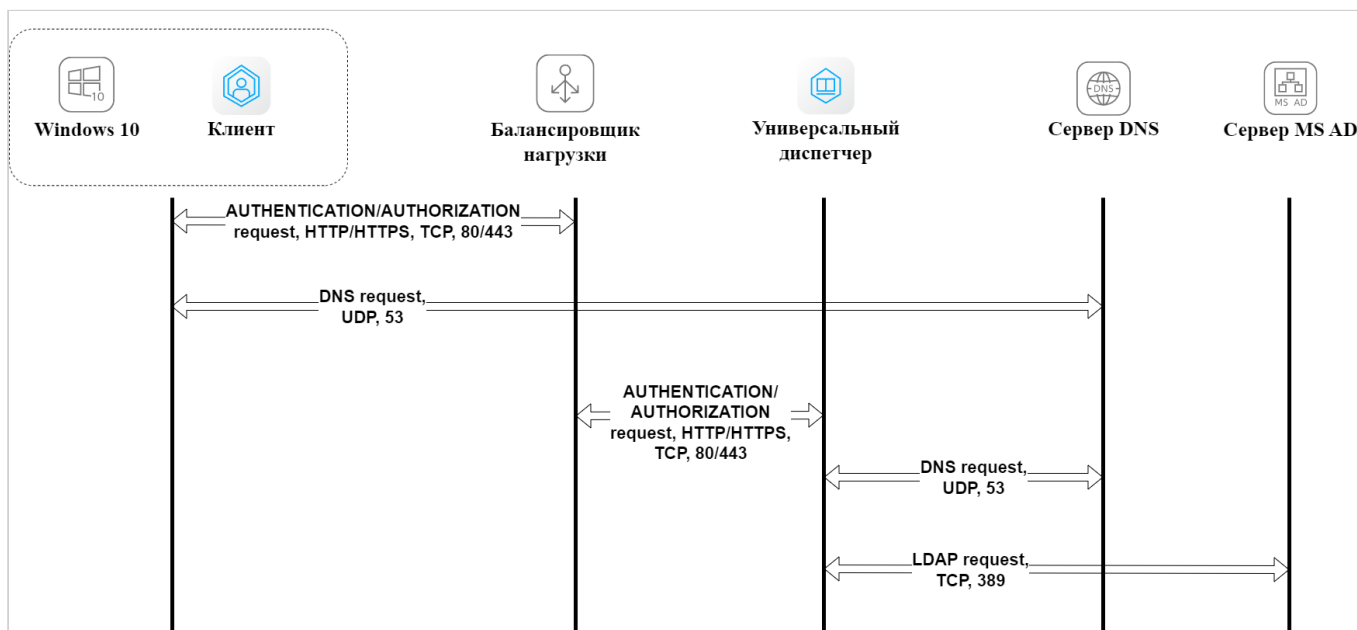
10

Windows 10

Клиент

Балансировщик нагрузки

Универсальный диспетчер

DNS

Сервер DNS

MS AD

Сервер MS AD

AUTHENTICATION/AUTHORIZATION request, HTTP/HTTPS, TCP, 80/443

DNS request, UDP, 53

AUTHENTICATION/ AUTHORIZATION request, HTTP/HTTPS, TCP, 80/443

DNS request, UDP, 53

LDAP request, TCP, 389